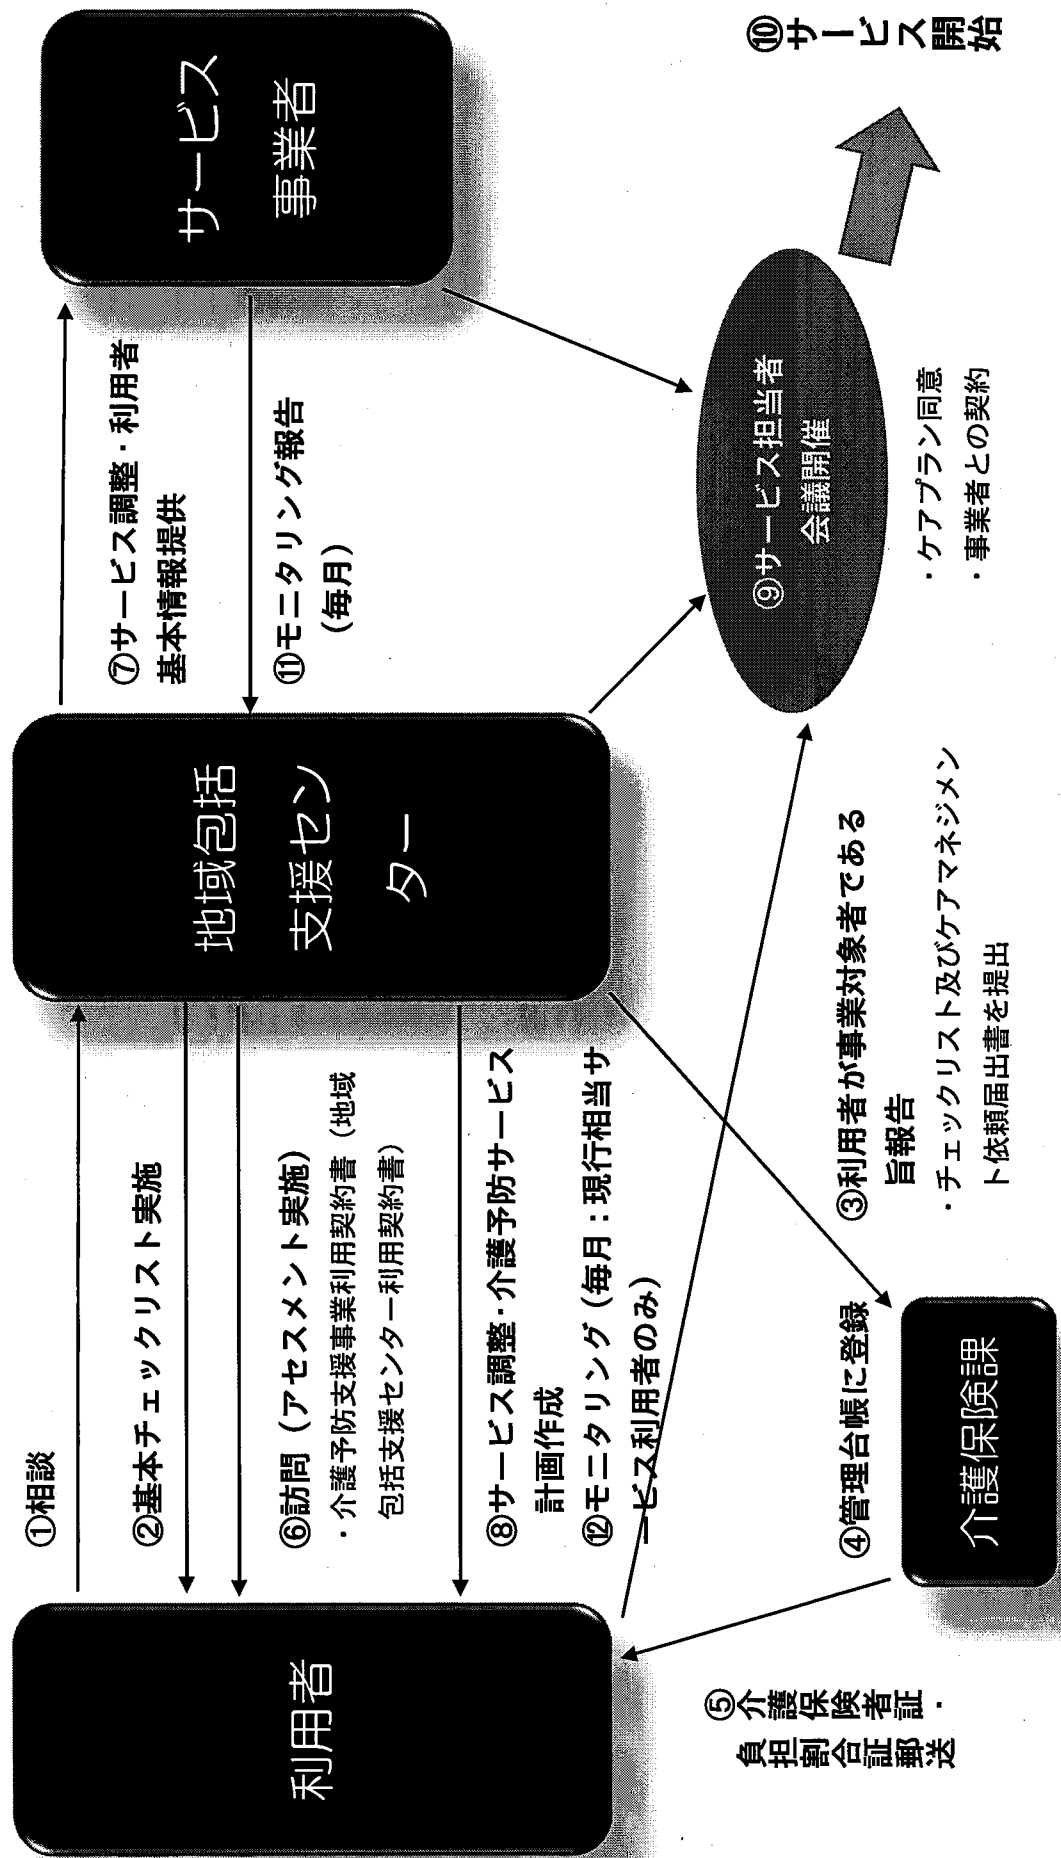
利用者

①相談

②基本チェックリスト実施

⑥訪問（アセスメント実施）
・介護予防支援事業利用契約書（地域包括支援センター利用契約書）

⑧サービス調整・介護予防サービス計画作成

⑫モニタリング（毎月：現行相当サービス利用者のみ）

地域包括支援センター

⑦サービス調整・利用者基本情報提供

⑪モニタリング報告（毎月）

サービス事業者

④管理台帳に登録

介護保険課

⑤介護保険者証・負担割合証郵送

③利用者が事業対象者である旨報告
・チェックリスト及びケアマネジメント依頼届出書を提出

⑨サービス担当者会議開催

・ケアプラン同意
・事業者との契約

⑩サービス開始